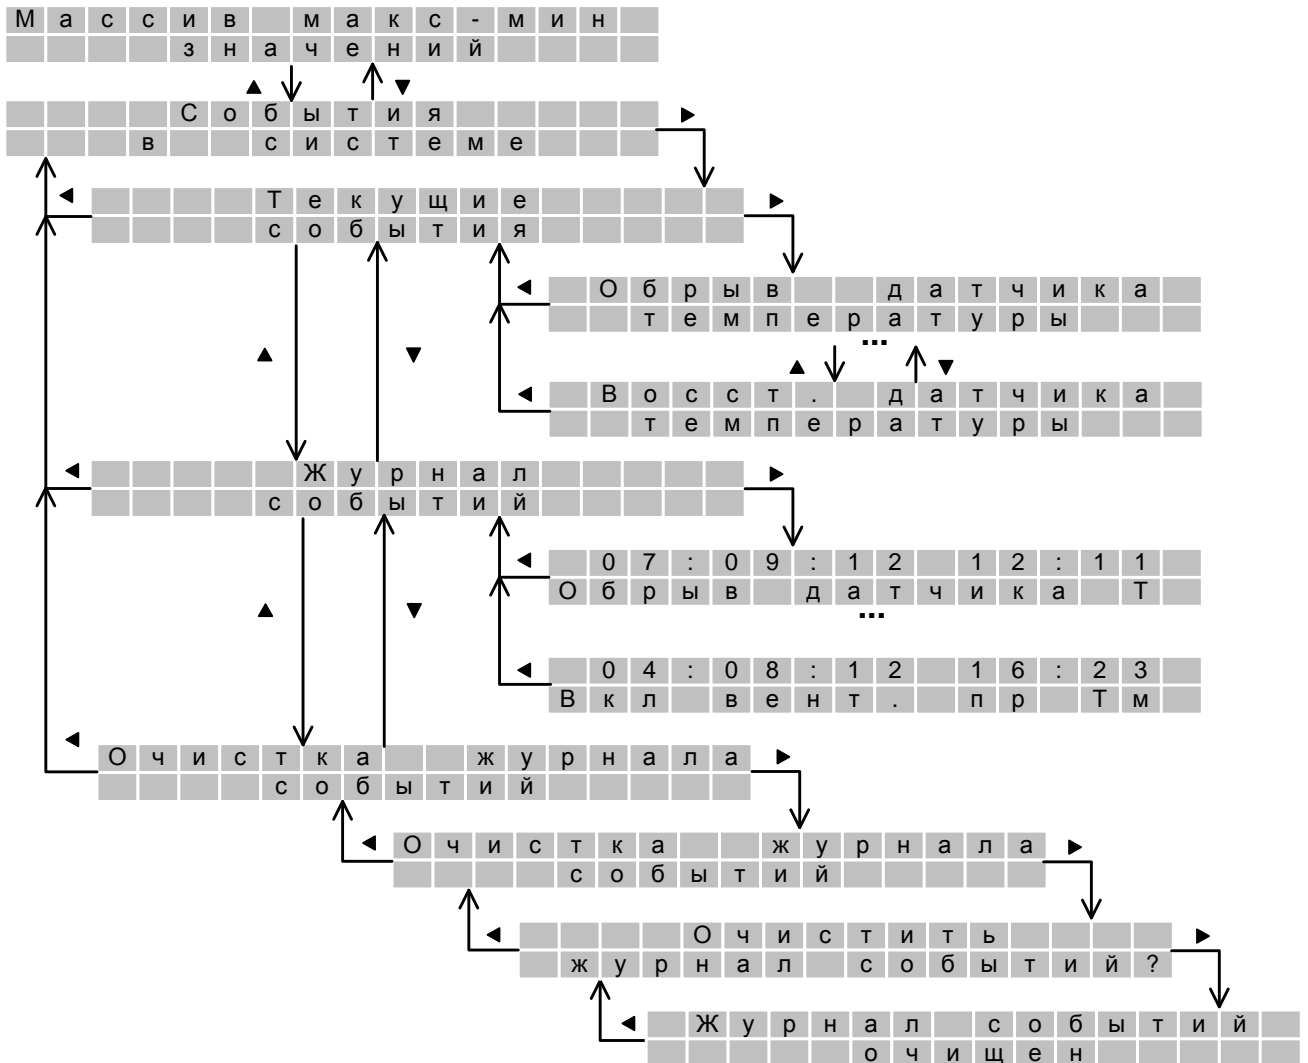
Массив макс-мин
значений

События
в системе

Текущие
события

Обрыв датчика
температуры

...

Восст. датчика
температуры

Журнал
событий

07:09:12 12:11
Обрыв датчика Т

...

04:08:12 16:23
Вкл вент. пр Тм

Очистка журнала
событий

Очистка журнала
событий

Очистить
журнал событий?

Журнал событий
очищен